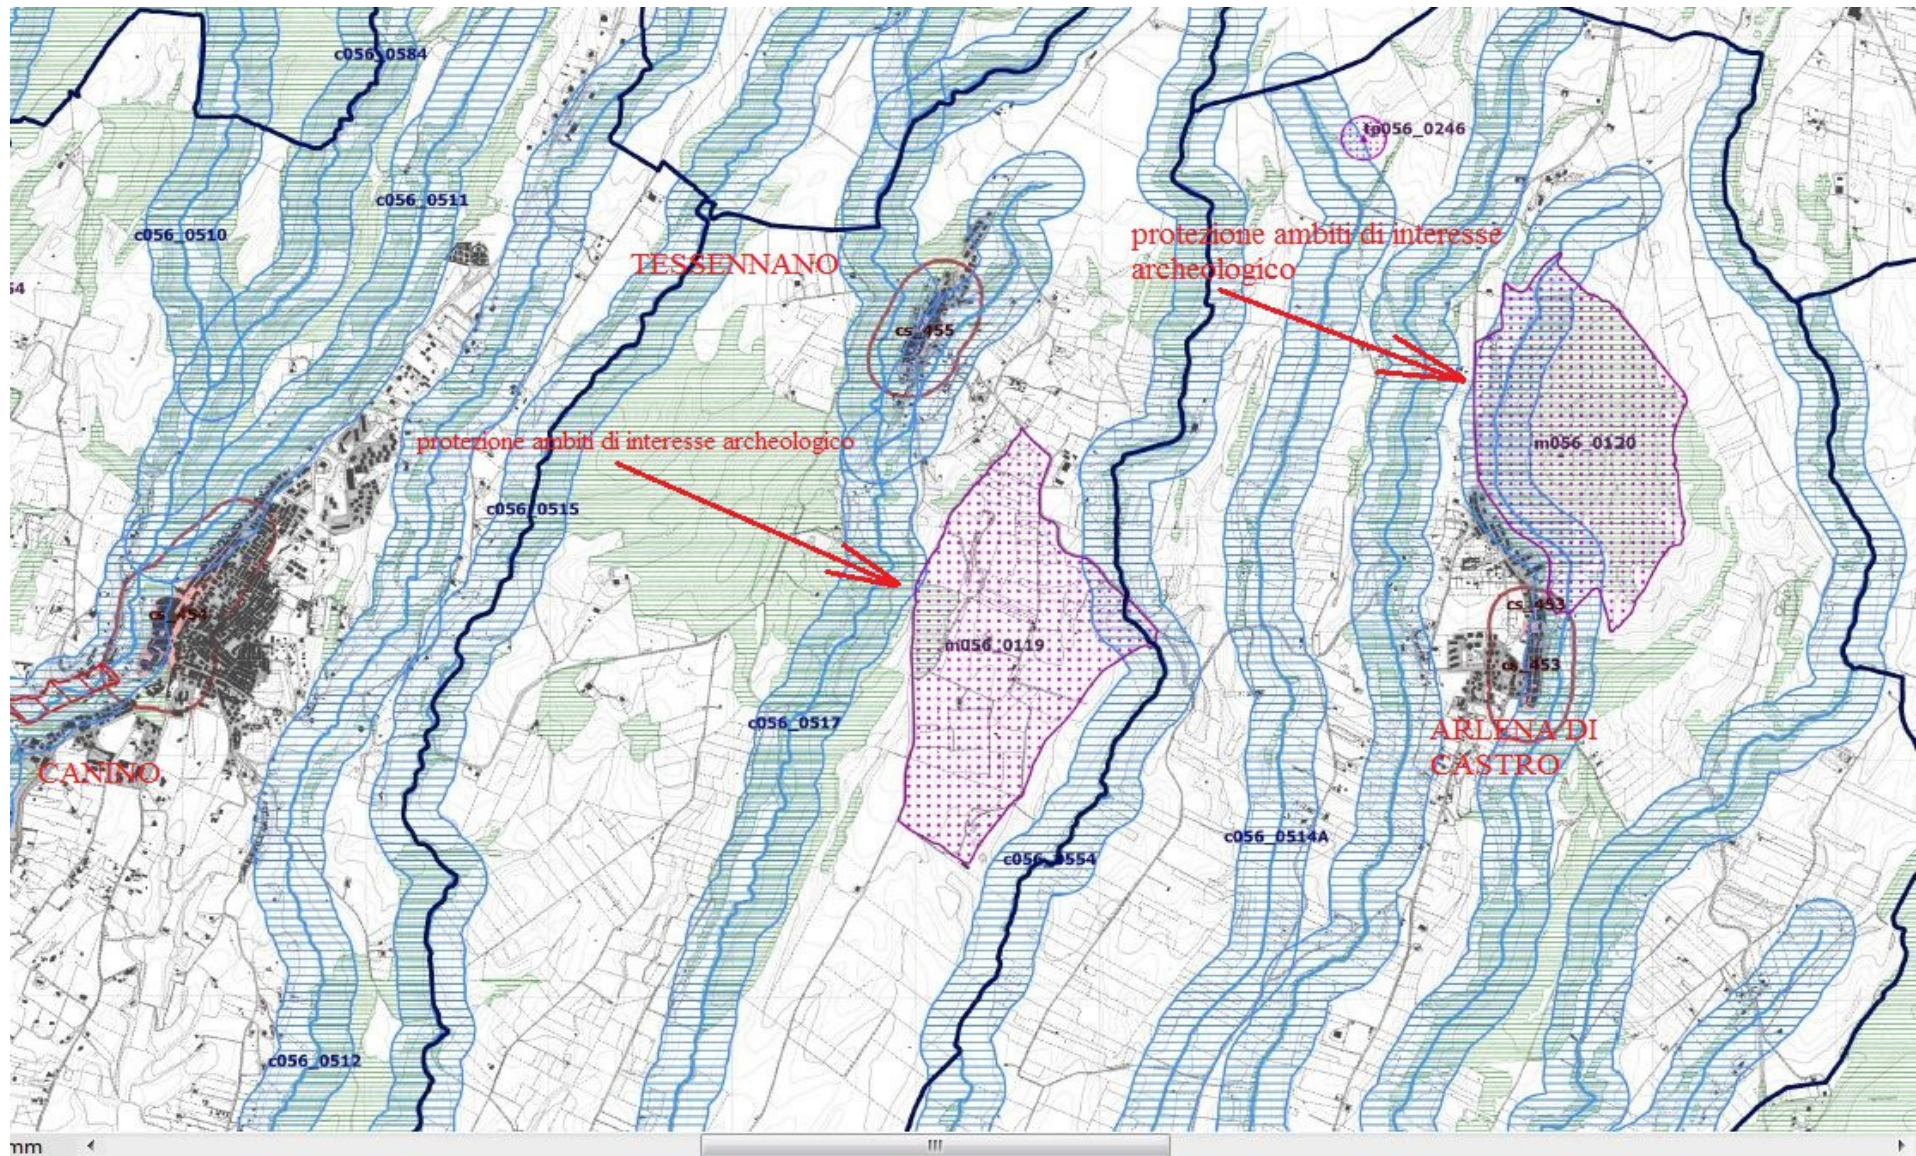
c056_0584

tp056_0246

c056_0511

c056_0510

protezione ambiti di interesse archeologico

TESSENNANO

54

cs_455

protezione ambiti di interesse archeologico

m056_0120

c056_0515

cs_454

m056_0119

cs_453

cs_453

c056_0517

ARLENA DI CASTRO

CANINO

c056_0514A

c056_0554

c056_0512

mm